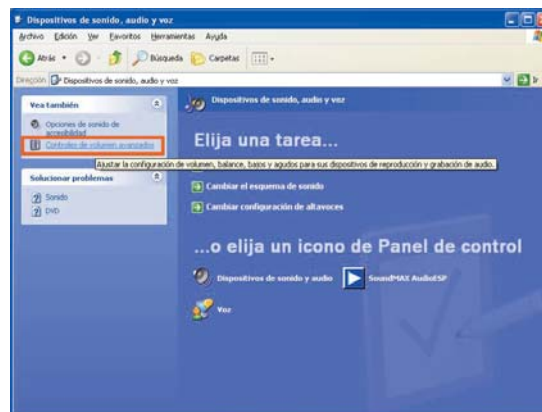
Dispositivos de sonido, audio y voz

Archivo Edición Ver Favoritos Herramientas Ayuda

Atrás Búsqueda Carpetas

Dirección Dispositivos de sonido, audio y voz

Vea también

Opciones de sonido de accesibilidad

Controles de volumen avanzados

Ajustar la configuración de volumen, balance, bajos y agudos para sus dispositivos de reproducción y grabación de audio.

Solucionar problemas

Sonido

DVD

Dispositivos de sonido, audio y voz

Elija una tarea...

Cambiar el esquema de sonido

Cambiar configuración de altavoces

...o elija un icono de Panel de control

Dispositivos de sonido y audio

SoundMAX AudioESP

Voz